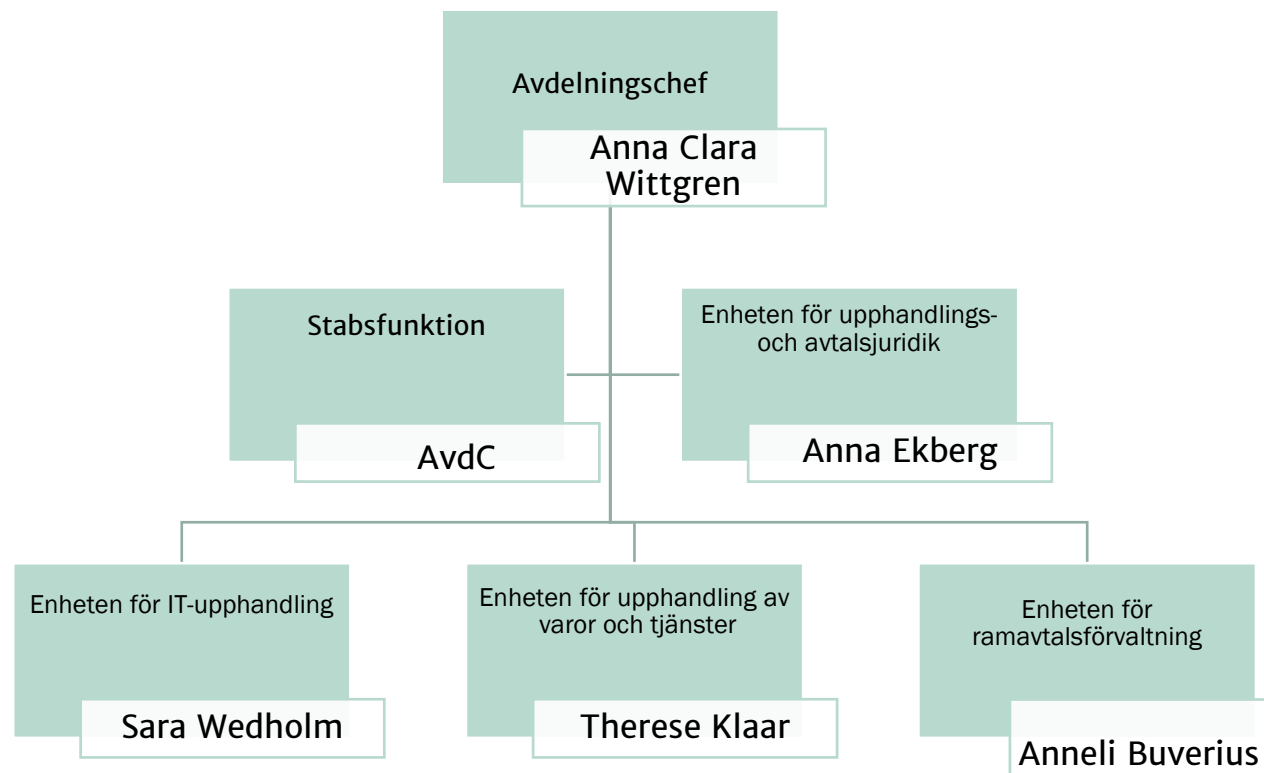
Avdelningschef

Anna Clara Wittgren

Stabsfunktion

AvdC

Enheten för upphandlings- och avtalsjuridik

Anna Ekberg

Enheten för IT-upphandling

Sara Wedholm

Enheten för upphandling av varor och tjänster

Therese Klaar

Enheten för ramavtalsförvaltning

Anneli Buverius